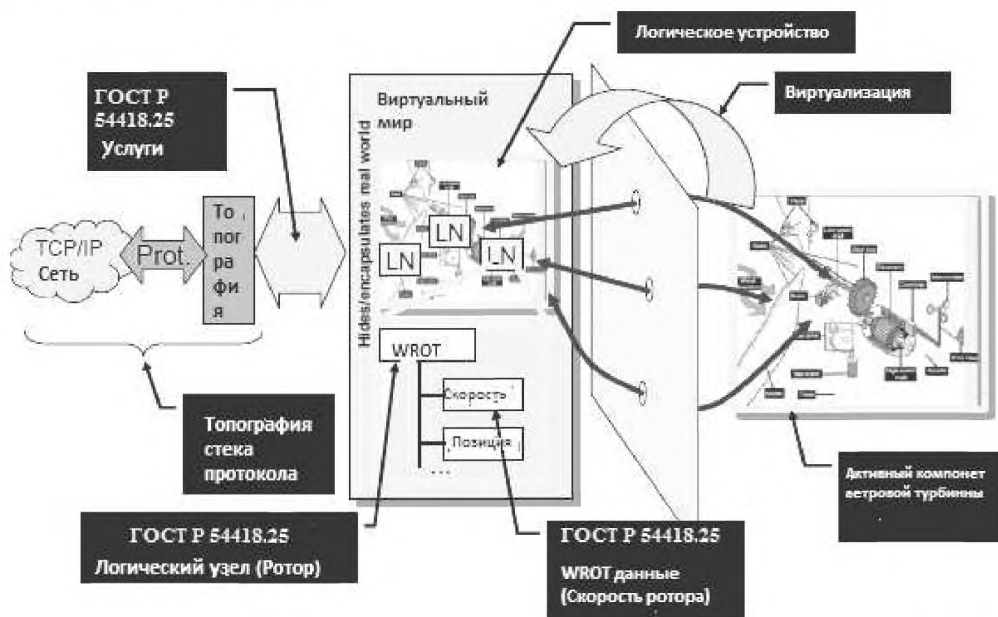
Логическое устройство

ГОСТ Р 54418.25 Услуги

Виртуальный мир

Виртуализация

Hides/encapsulates real world

TCP/IP Сеть

Prot.

То пог ра фи я

LN

LN

LN

WROT

Скорость

Позиция

...

Топография стека протокола

Активный компонет ветровой турбины

ГОСТ Р 54418.25 Логический узел (Ротор)

ГОСТ Р 54418.25 WROT данные (Скорость ротора)